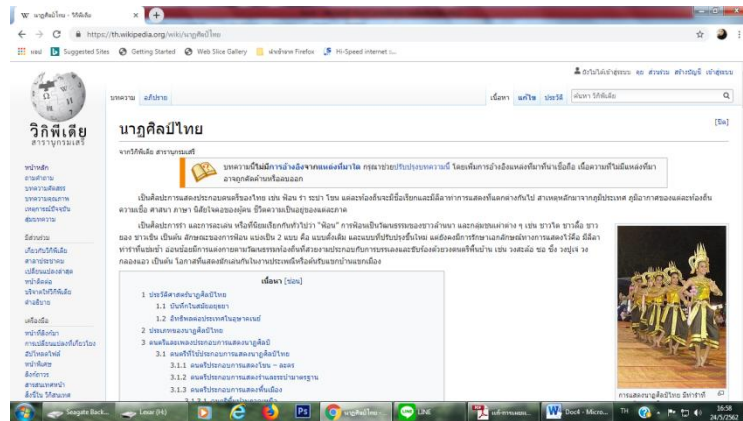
W นาฏศิลป์ไทย - วิกิพีเดีย ×

https://th.wikipedia.org/wiki/นาฏศิลป์ไทย

แอป Suggested Sites Getting Started Web Slice Gallery นำเข้าจาก Firefox Hi-Speed internet

ยังไม่ได้เข้าสู่ระบบ คุย ส่วนร่วม สร้างบัญชี เข้าสู่ระบบ

บทความ อภิปราย เนื้อหา แก้ไข ประวัติ ค้นหา วิกิพีเดีย

วิกิพีเดีย
สารานุกรมเสรี

หน้าหลัก
ถามคำถาม
บทความคัดสรร
บทความคุณภาพ
เหตุการณ์ปัจจุบัน
สุ่มบทความ

มีส่วนร่วม
เกี่ยวกับวิกิพีเดีย
ศาลาประชาคม
เปลี่ยนแปลงล่าสุด
หน้าติดต่อ
บริจาคให้วิกิพีเดีย
คำอธิบาย

เครื่องมือ
หน้าที่ลิงก์มา
การเปลี่ยนแปลงที่เกี่ยวโยง
อัปโหลดไฟล์
หน้าพิเศษ
ลิงก์ถาวร
สารสนเทศหน้า
อ้างอิง วิกิสนเทศ

นาฏศิลป์ไทย

[ปิด]

จากวิกิพีเดีย สารานุกรมเสรี

บทความนี้ไม่มีการอ้างอิงจากแหล่งที่มาใด กรุณาช่วยปรับปรุงบทความนี้ โดยเพิ่มการอ้างอิงแหล่งที่มาที่น่าเชื่อถือ เนื้อความที่ไม่มีแหล่งที่มาอาจถูกคัดค้านหรือลบออก

เป็นศิลปะการแสดงประกอบดนตรีของไทย เช่น ฟ้อน รำ ระบำ โขน และท้องถิ่นจนชื่อเรียกและมีลีลาท่าทางการแสดงที่แตกต่างกันไป สาเหตุเกิดมาจากภูมิประเทศ ภูมิอากาศของแต่ละท้องถิ่น ความเชื่อ ศาสนา ภาษา นิสัยใจคอของผู้คน ชีวิตความเป็นอยู่ของแต่ละภาค

เป็นศิลปะการรำ ผลการละเล่น หรือที่นิยมเรียกกันทั่วไปว่า "ฟ้อน" การฟ้อนเป็นวัฒนธรรมของชาวล้านนา และกลุ่มชนเผ่าต่าง ๆ เช่น ชาวไท ชาวลื้อ ชาวยอง ชาวเขิน เป็นต้น ลักษณะของการฟ้อน แบ่งเป็น 2 แบบ คือ แบบดั้งเดิม และแบบที่ปรับปรุงขึ้นใหม่ แต่ยังคงมีการรักษาเอกลักษณ์ท่าทางการแสดงไว้คือ มีลีลาท่ารำที่แช่มช้า อ่อนช้อยมีการแต่งกายตามวัฒนธรรมท้องถิ่นที่สวยงามประกอบกับการบรรเลงและขับร้องด้วยวงดนตรีพื้นบ้าน เช่น วงสะล้อ ซอ ซึง วงปูเจ่ วงกลองแอว เป็นต้น โอกาสที่แสดงมักเล่นกันในงานประเพณีหรืองานรื่นเริงของบ้านเมือง

เนื้อหา [ซ่อน]
1 ประวัติศาสตร์นาฏศิลป์ไทย
1.1 บันทึกในสมัยอยุธยา
1.2 อิทธิพลต่อประเทศในอุษาคเนย์
2 ประเภทของนาฏศิลป์ไทย
3 ดนตรีและเพลงประกอบการแสดงนาฏศิลป์
3.1 ดนตรีที่ใช้ประกอบการแสดงนาฏศิลป์ไทย
3.1.1 ดนตรีประกอบการแสดงโขน – ละคร
3.1.2 ดนตรีประกอบการแสดงรำและระบำมาตรฐาน
3.1.3 ดนตรีประกอบการแสดงพื้นเมือง
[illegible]

การแสดงนาฏศิลป์ไทย มีท่าท่าที

Seagate Back... Lexar (H:) Ps นาฏศิลป์ไทย... LINE แผ่นงานแผนฯ... Doc4 - Micro... TH 16:58 24/5/2562